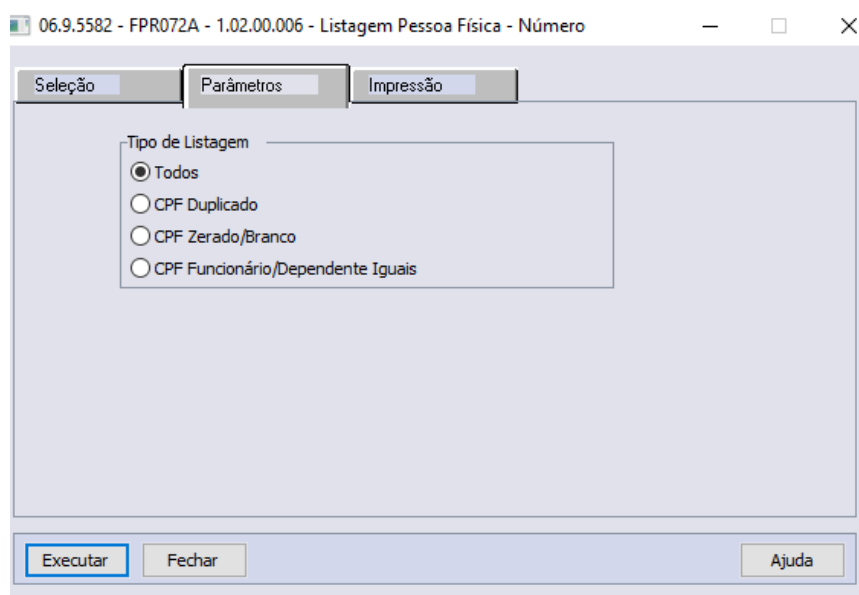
06.9.5582 - FPR072A - 1.02.00.006 - Listagem Pessoa Física - Número

Seleção
Parâmetros
Impressão

Tipo de Listagem
Todos
CPF Duplicado
CPF Zerado/Branco
CPF Funcionário/Dependente Iguais

Executar
Fechar
Ajuda